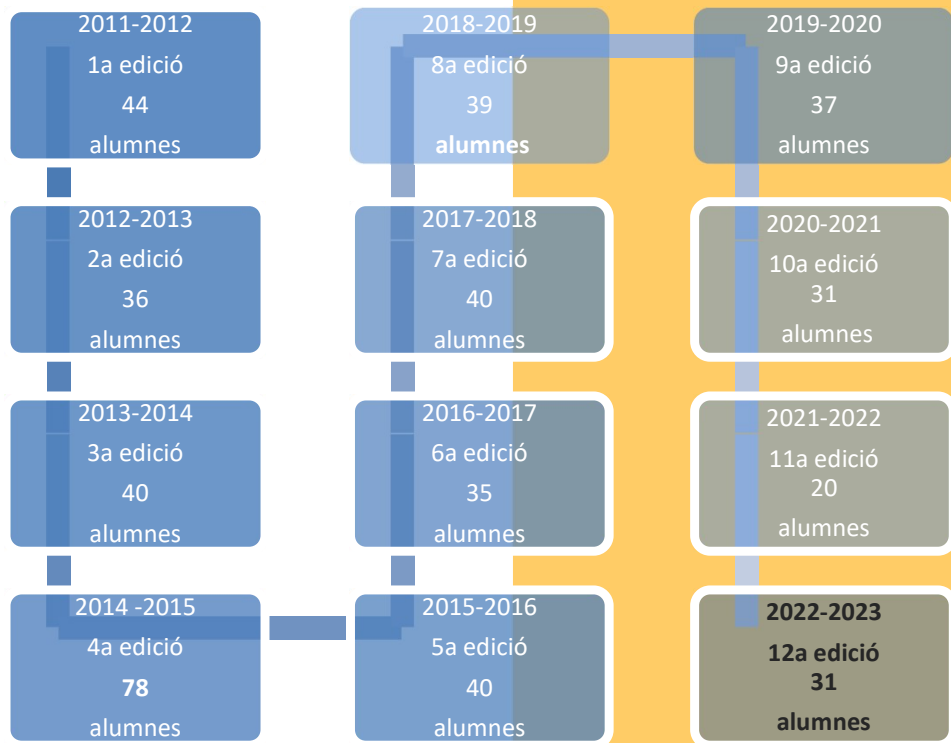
2011-2012
1a edició
44
alumnes

2012-2013
2a edició
36
alumnes

2013-2014
3a edició
40
alumnes

2014 -2015
4a edició
**78**
alumnes

2015-2016
5a edició
40
alumnes

2016-2017
6a edició
35
alumnes

2017-2018
7a edició
40
alumnes

2018-2019
8a edició
39
**alumnes**

2019-2020
9a edició
37
alumnes

2020-2021
10a edició
31
alumnes

2021-2022
11a edició
20
alumnes

**2022-2023**
**12a edició**
**31**
**alumnes**